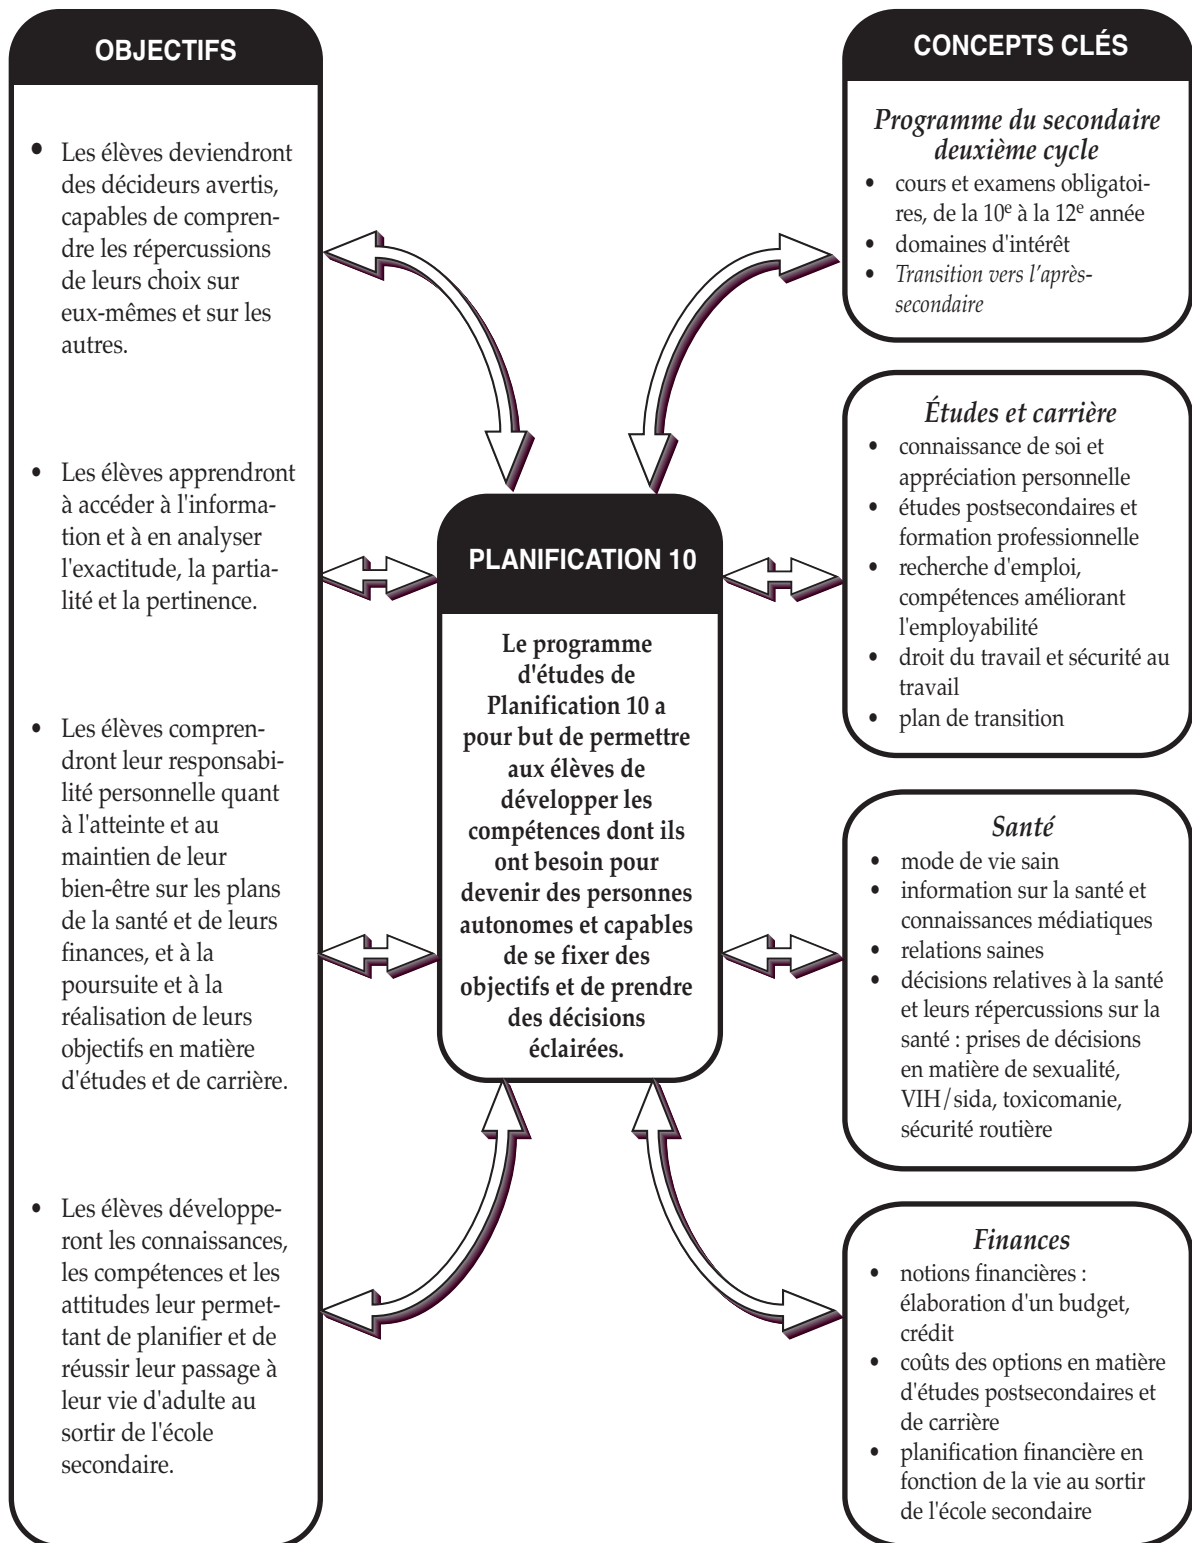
OBJECTIFS

• Les élèves deviendront des décideurs avertis, capables de comprendre les répercussions de leurs choix sur eux-mêmes et sur les autres.

• Les élèves apprendront à accéder à l'information et à en analyser l'exactitude, la partialité et la pertinence.

• Les élèves comprendront leur responsabilité personnelle quant à l'atteinte et au maintien de leur bien-être sur les plans de la santé et de leurs finances, et à la poursuite et à la réalisation de leurs objectifs en matière d'études et de carrière.

• Les élèves développeront les connaissances, les compétences et les attitudes leur permettant de planifier et de réussir leur passage à leur vie d'adulte au sortir de l'école secondaire.

PLANIFICATION 10

Le programme d'études de Planification 10 a pour but de permettre aux élèves de développer les compétences dont ils ont besoin pour devenir des personnes autonomes et capables de se fixer des objectifs et de prendre des décisions éclairées.

CONCEPTS CLÉS

Programme du secondaire deuxième cycle
• cours et examens obligatoires, de la 10$^e$ à la 12$^e$ année
• domaines d'intérêt
• Transition vers l'après-secondaire

Études et carrière
• connaissance de soi et appréciation personnelle
• études postsecondaires et formation professionnelle
• recherche d'emploi, compétences améliorant l'employabilité
• droit du travail et sécurité au travail
• plan de transition

Santé
• mode de vie sain
• information sur la santé et connaissances médiatiques
• relations saines
• décisions relatives à la santé et leurs répercussions sur la santé : prises de décisions en matière de sexualité, VIH/sida, toxicomanie, sécurité routière

Finances
• notions financières : élaboration d'un budget, crédit
• coûts des options en matière d'études postsecondaires et de carrière
• planification financière en fonction de la vie au sortir de l'école secondaire